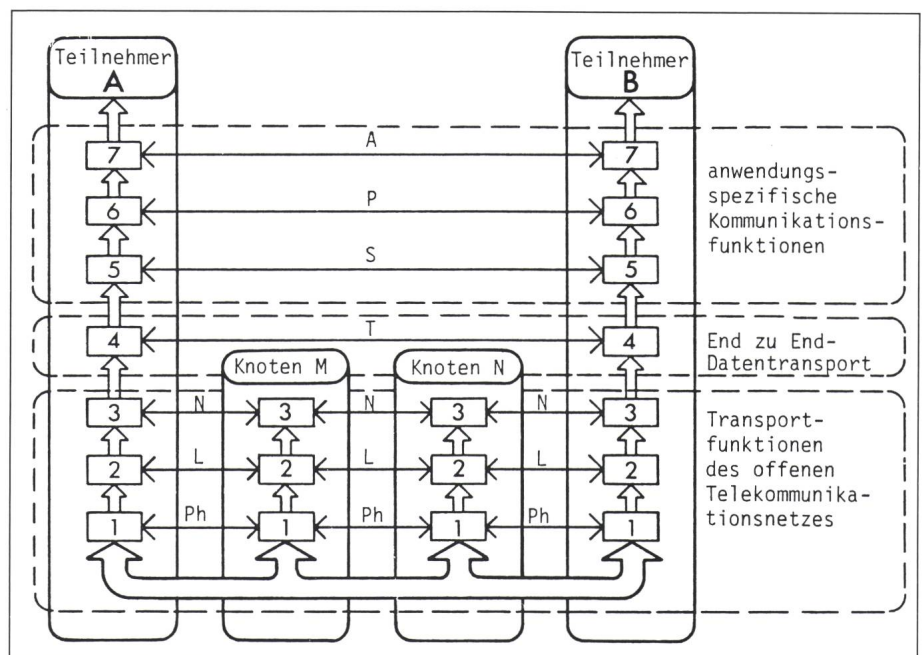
Teilnehmer
A

Teilnehmer
B

7
A
7

6
P
6

5
S
5

anwendungsspezifische Kommunikationsfunktionen

4
T
4

End zu End-Datentransport

Knoten M

Knoten N

3
N
3
N
3
N
3

2
L
2
L
2
L
2

1
Ph
1
Ph
1
Ph
1

Transportfunktionen des offenen Telekommunikationsnetzes